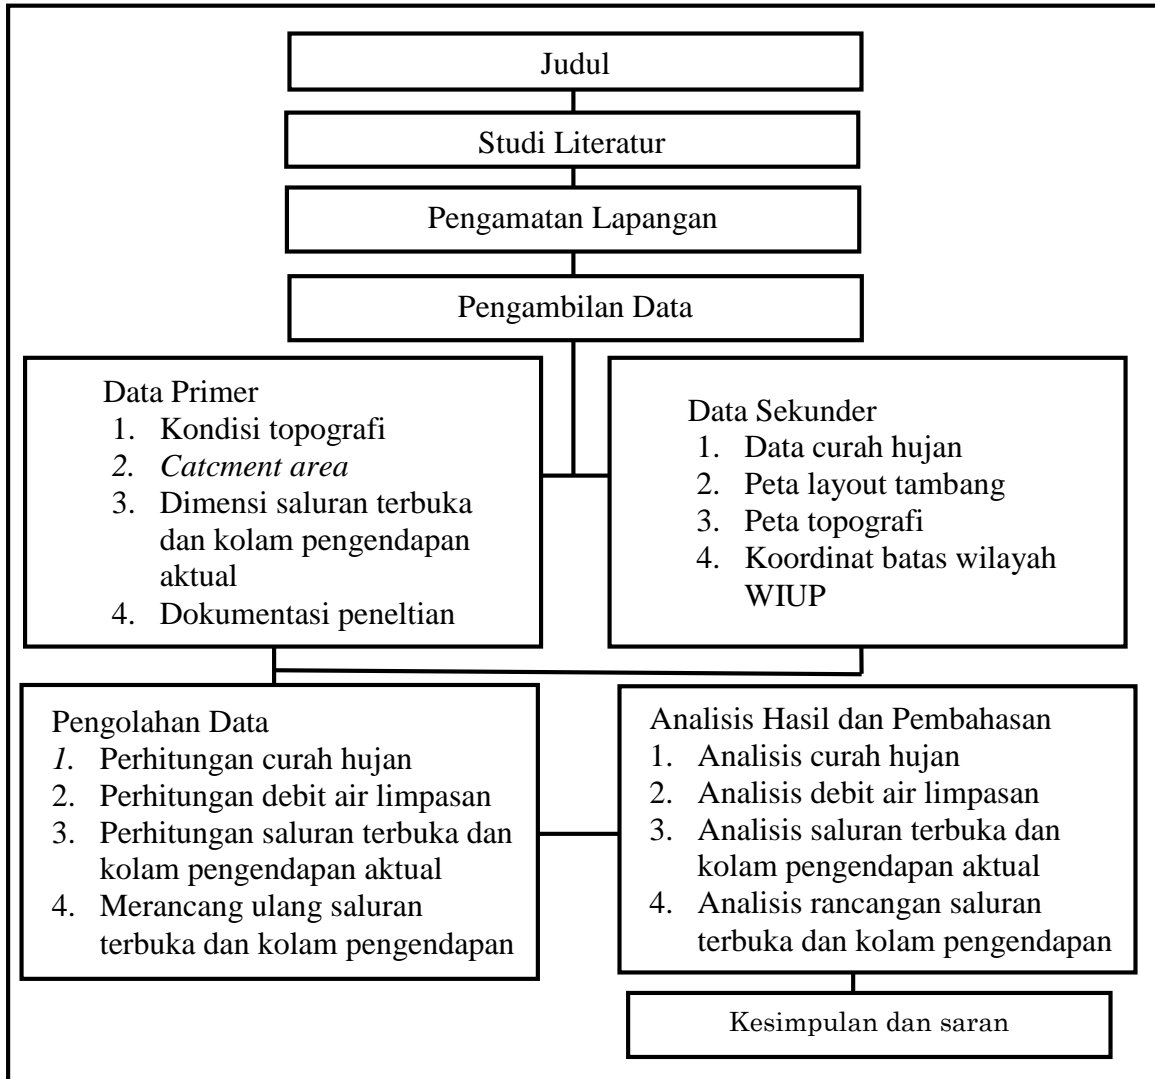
Judul

Studi Literatur

Pengamatan Lapangan

Pengambilan Data

Data Primer
1. Kondisi topografi
2. Catcment area
3. Dimensi saluran terbuka dan kolam pengendapan aktual
4. Dokumentasi peneltian

Data Sekunder
1. Data curah hujan
2. Peta layout tambang
3. Peta topografi
4. Koordinat batas wilayah WIUP

Pengolahan Data
1. Perhitungan curah hujan
2. Perhitungan debit air limpasan
3. Perhitungan saluran terbuka dan kolam pengendapan aktual
4. Merancang ulang saluran terbuka dan kolam pengendapan

Analisis Hasil dan Pembahasan
1. Analisis curah hujan
2. Analisis debit air limpasan
3. Analisis saluran terbuka dan kolam pengendapan aktual
4. Analisis rancangan saluran terbuka dan kolam pengendapan

Kesimpulan dan saran